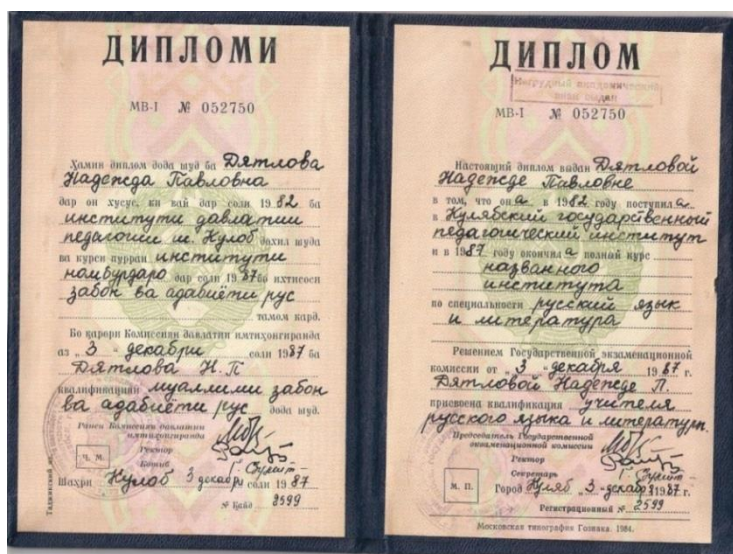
ДИПЛОМИ

МВ-І № 052750

Хамин диплом дода шуд ба Дятлова Надежда Павловна дар он хусус, ки вай дар соли 1982 ба институти давлатии педагогии ш. Кулоб дохил шуда ва курси пурраи института намбурдаро дар соли 1987 ба охир расонда ихтисоси забон ва адабиёти рус тамом кард.

Бо қарори Комиссияи давлатии имтихонгиранда аз „3" декабри соли 1987 ба Дятлова Н. П. квалификацияи муаллими забон ва адабиёти рус дода шуд.

Раиси Комиссияи давлатии имтихонгиранда

Ректор

Котиб

Ч. М.

Шахри Кулоб 3 декабри соли 1987

№ Бақайд 2599

Таджикский

ДИПЛОМ

Нагрудный академический знак выдан

МВ-І № 052750

Настоящий диплом выдан Дятловой Надежде Павловне в том, что она в 1982 году поступила в Кулябский государственный педагогический институт и в 1987 году окончила полный курс названного института по специальности русский язык и литература

Решением Государственной экзаменационной комиссии от „3" декабря 1987 г. Дятловой Надежде П. присвоена квалификация учителя русского языка и литературы.

Председатель Государственной экзаменационной комиссии

Ректор

Секретарь

М. П.

Город Куляб 3. декабря 1987 г.

Регистрационный № 2599

Московская типография Гознака. 1984.